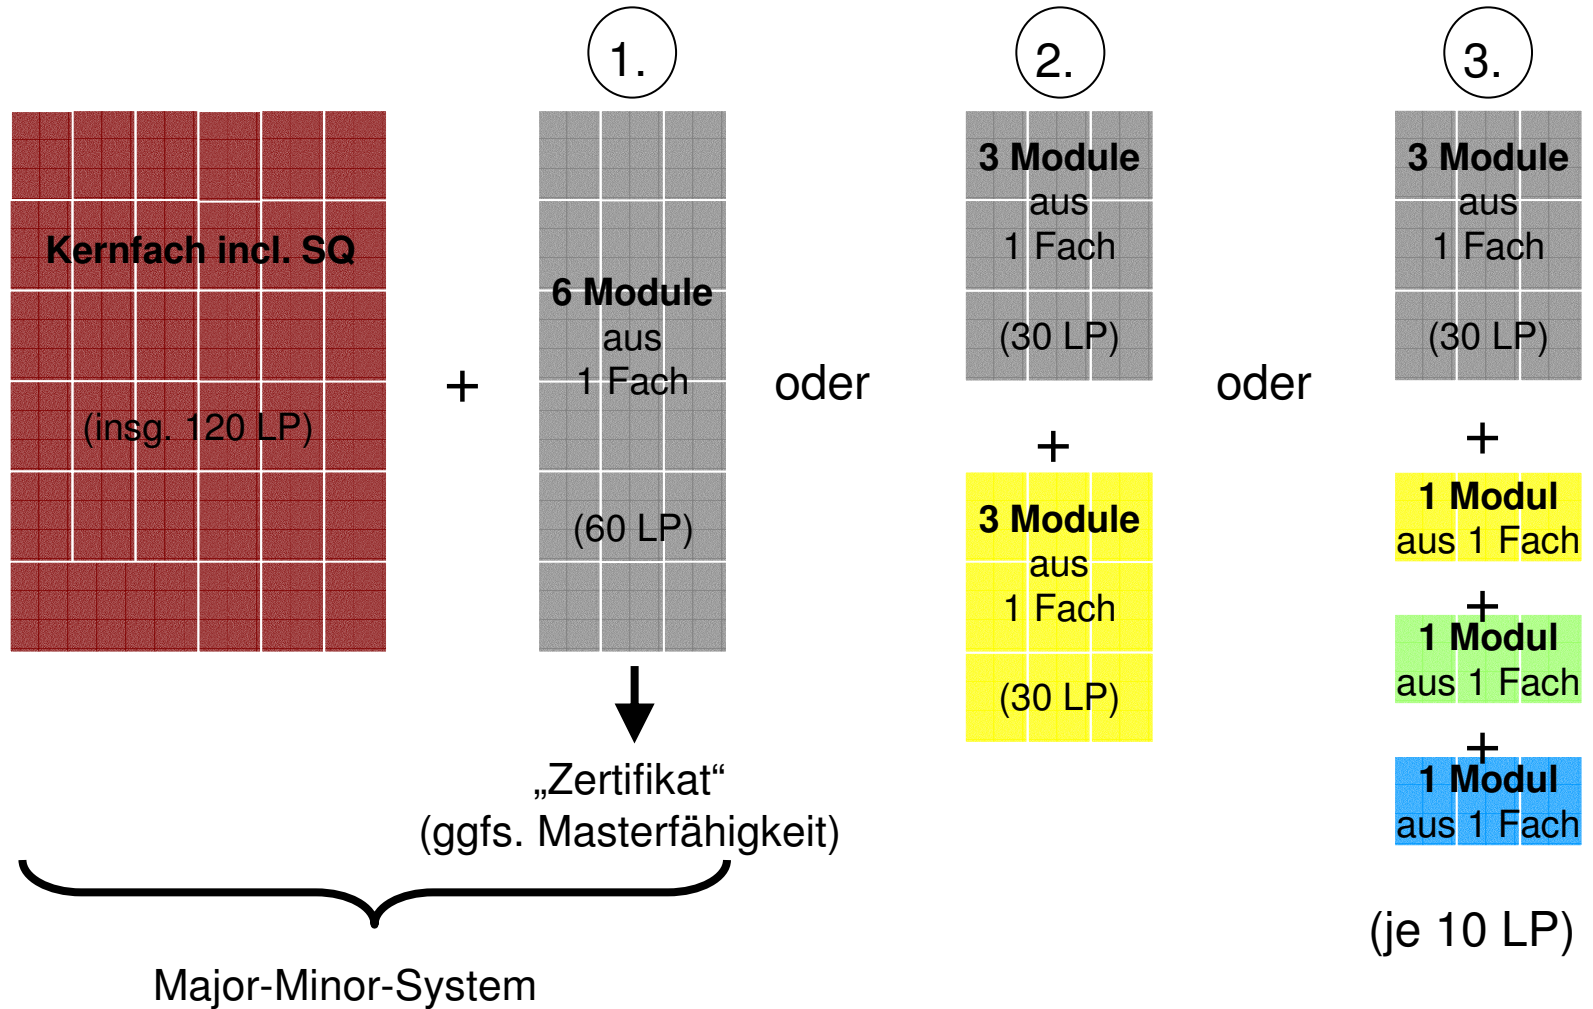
1.

2.

3.

Kernfach incl. SQ

(insg. 120 LP)

+

6 Module
aus
1 Fach

(60 LP)

„Zertifikat“
(ggfs. Masterfähigkeit)

oder

3 Module
aus
1 Fach

(30 LP)

+

3 Module
aus
1 Fach

(30 LP)

oder

3 Module
aus
1 Fach

(30 LP)

+

1 Modul
aus 1 Fach

+

1 Modul
aus 1 Fach

+

1 Modul
aus 1 Fach

(je 10 LP)

Major-Minor-System